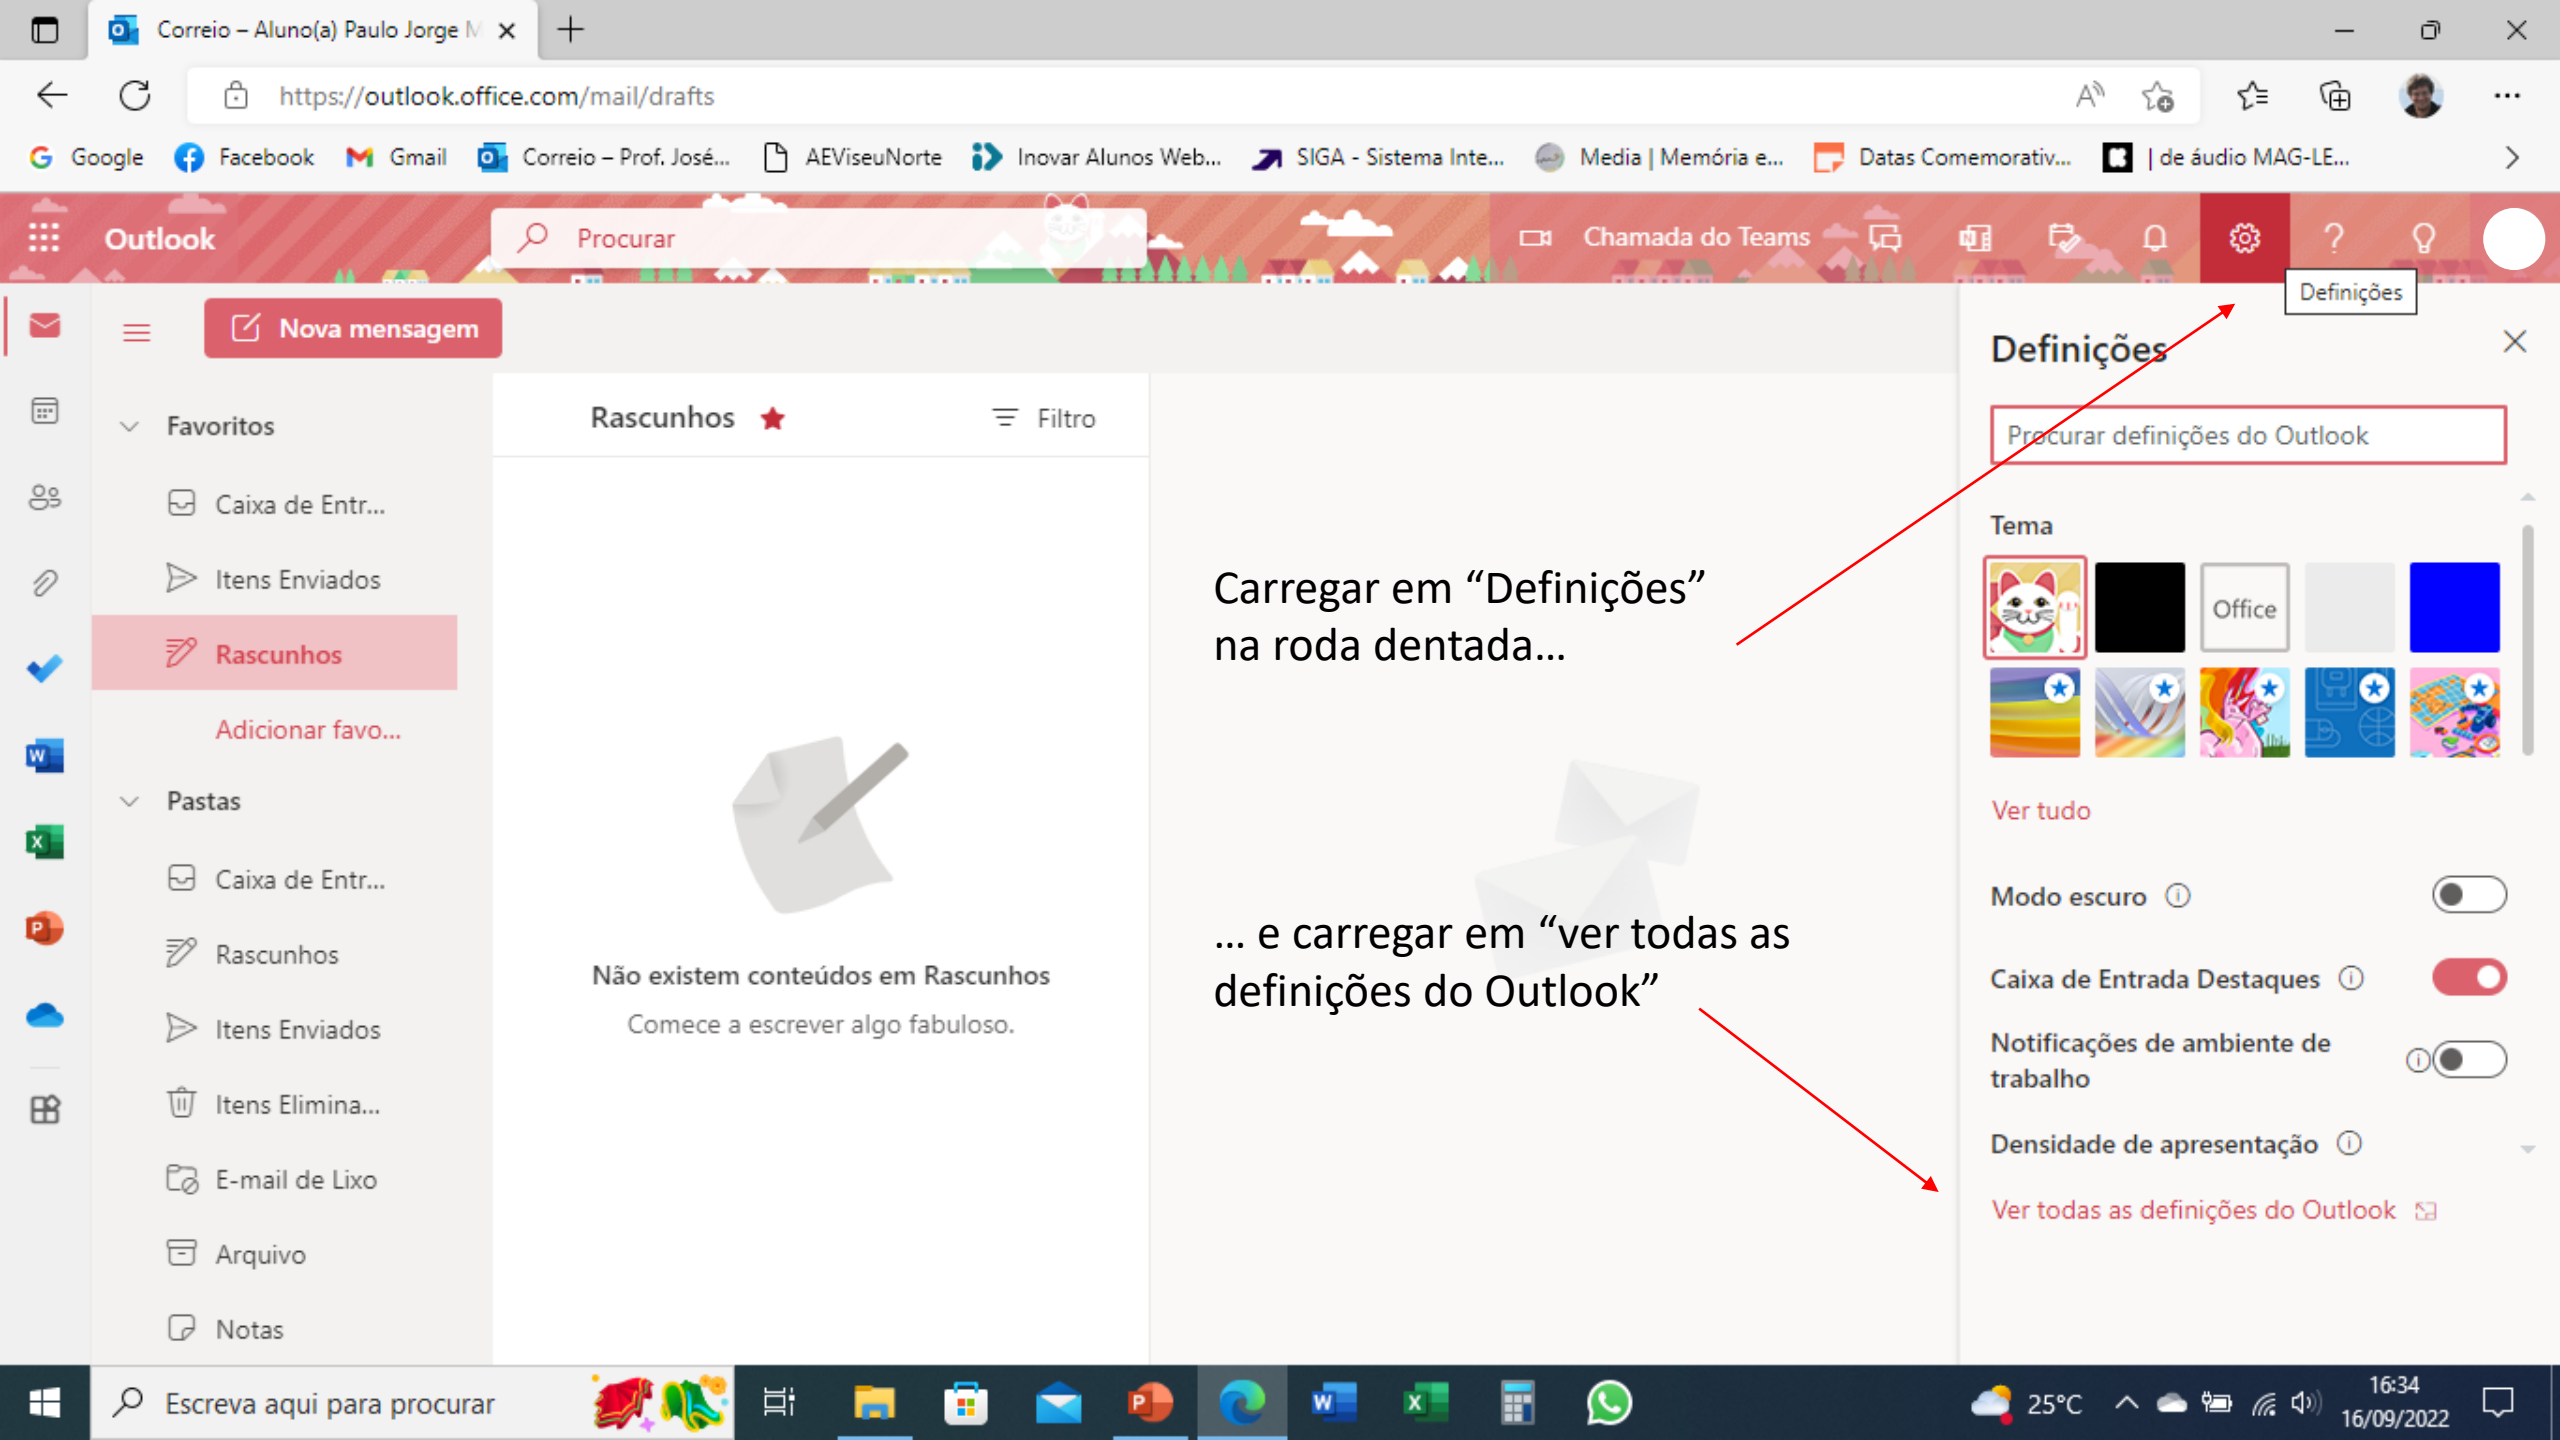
Correio – Aluno(a) Paulo Jorge M

https://outlook.office.com/mail/drafts

Google Facebook Gmail Correio – Prof. José... AEViseuNorte Inovar Alunos Web... SIGA - Sistema Inte... Media | Memória e... Datas Comemorativ... | de áudio MAG-LE...

Outlook

Procurar

Chamada do Teams

Definições

Nova mensagem

Favoritos

Caixa de Entr...

Itens Enviados

Rascunhos

Adicionar favo...

Pastas

Caixa de Entr...

Rascunhos

Itens Enviados

Itens Elimina...

E-mail de Lixo

Arquivo

Notas

Rascunhos

Filtro

Não existem conteúdos em Rascunhos

Comece a escrever algo fabuloso.

Carregar em "Definições" na roda dentada...

... e carregar em "ver todas as definições do Outlook"

Definições

Procurar definições do Outlook

Tema

Office

Ver tudo

Modo escuro

Caixa de Entrada Destaques

Notificações de ambiente de trabalho

Densidade de apresentação

Ver todas as definições do Outlook

Escreva aqui para procurar

25°C

16:34
16/09/2022